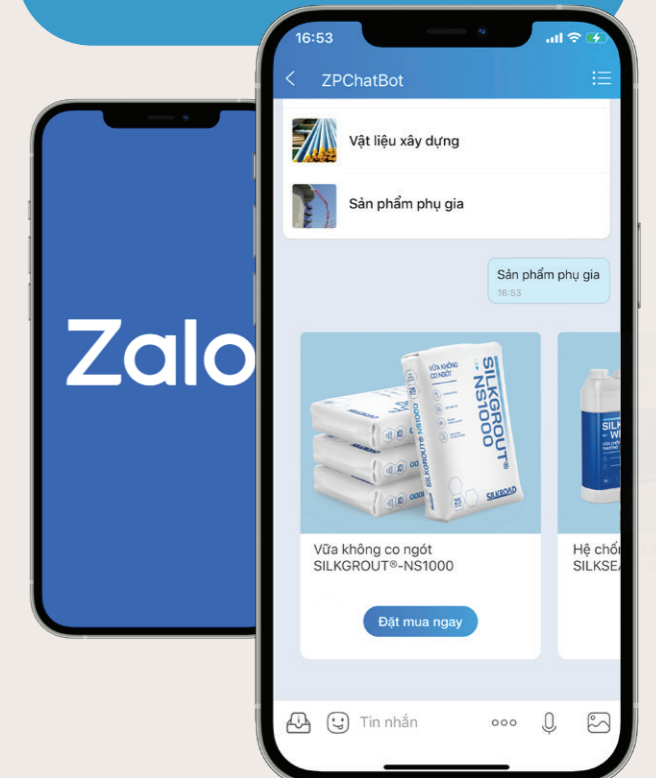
Zalo

16:53

ZPChatBot

Vật liệu xây dựng

Sản phẩm phụ gia

Sản phẩm phụ gia
16:53

VỮA KHÔNG CO NGÓT
SILKGROUT® NS1000
SILKROAD

Vữa không co ngót SILKGROUT®-NS1000

Đặt mua ngay

SILK
WI

Hệ chố
SILKSE

Tin nhắn